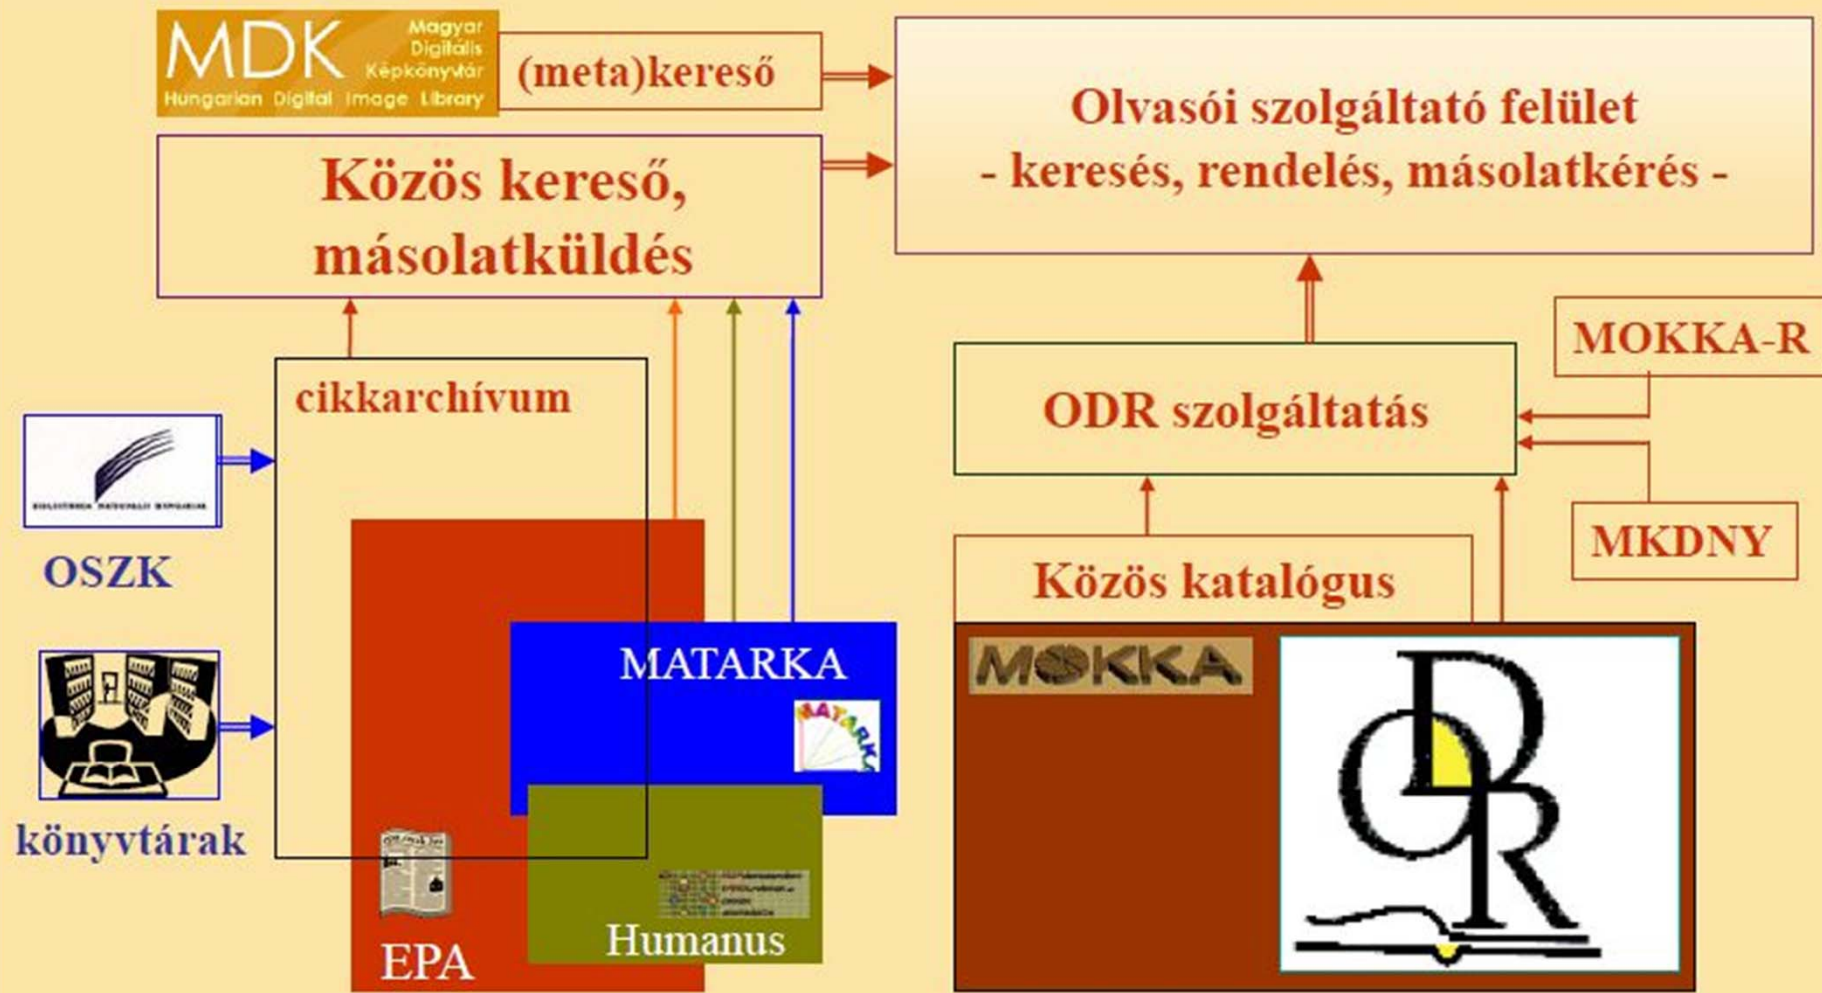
MDK Magyar Digitális Képkönyvtár Hungarian Digital Image Library

(meta)kereső

Olvasói szolgáltató felület
- keresés, rendelés, másolatkérés -

Közös kereső, másolatküldés

cikkarchívum

OSZK

könyvtárak

MOKKA-R

ODR szolgáltatás

MKDNY

Közös katalógus

MATARKA

MATARKA

Humanus

EPA

MOKKA

ODR